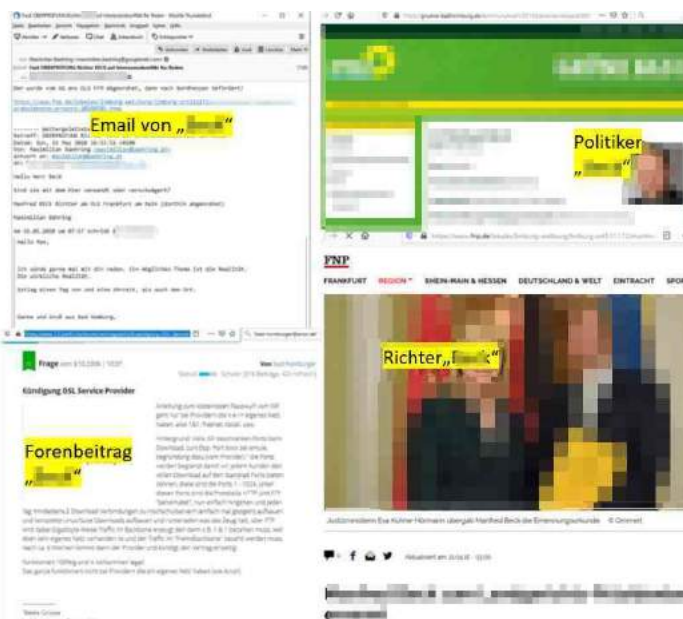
Email von „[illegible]“

Politiker „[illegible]“

FNP

FRANKFURT REGION RHEIN-MAIN & HESSEN DEUTSCHLAND & WELT EINTRACHT

Richter „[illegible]“

Frage

Kündigung DSL Service Provider

Forenbeitrag „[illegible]“

Justizministerin Eva Kühne-Hörmann übergibt Manfred Beck die Ernennungsurkunde © Ommert

Der wurde vom OG ans OLG FFM abgeordnet, dann nach Nordhessen befördert!

Hallo Herr Beck

Sind sie mit dem Ever verwandt oder verschwägert?

Manfred Beck Richter am OLG Frankfurt am Main (zeitlich abgeordnet)

Hallo Herr,

Ich würde gerne mal mit dir reden. Ein mögliches Thema ist die Realität. Die wirkliche Realität.

Danke und Gruß aus Bad Homburg,